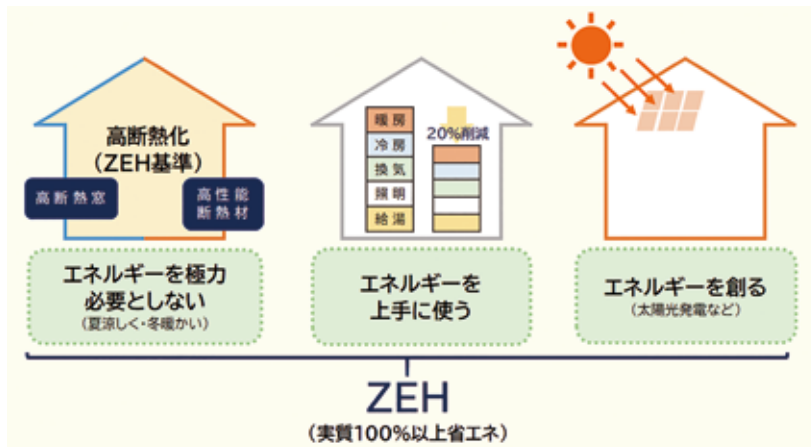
高断熱化
（ZEH基準）

高断熱窓

高性能断熱材

エネルギーを極力必要としない
（夏涼しく・冬暖かい）

暖房
冷房
換気
照明
給湯

20%削減

エネルギーを上手に使う

エネルギーを創る
（太陽光発電など）

ZEH
（実質100%以上省エネ）